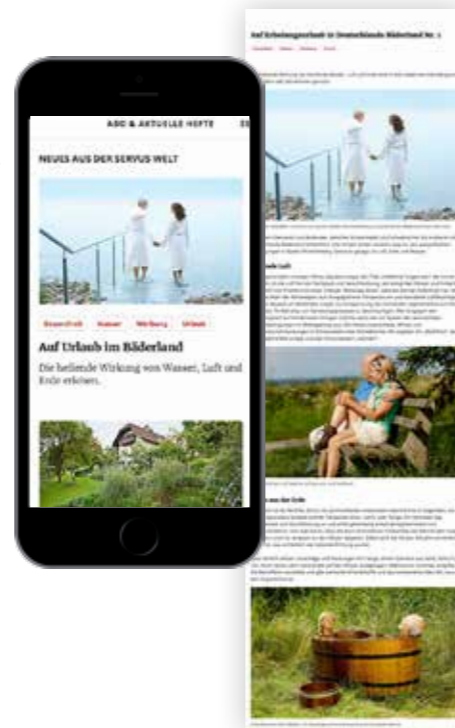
ABO & AKTUELLE HEFTE

NEUES AUS DER SERVUS WELT

Bauernfrucht Wasser Wellness Urlaub

Auf Urlaub im Bäderland

Die heilende Wirkung von Wasser, Luft und Erde erleben.

Auf Erholungsurlaub in Deutschlands Bäderland Nr. 1

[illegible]